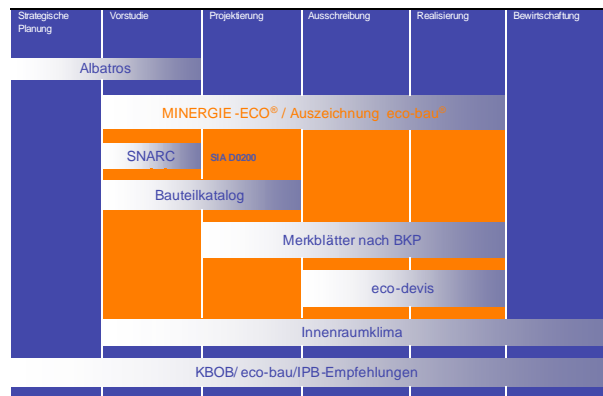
| Strategische Planung | Vorstudie | Projektierung | Ausschreibung | Realisierung | Bewirtschaftung |
|---|---|---|---|---|---|

Albatros

MINERGIE-ECO® / Auszeichnung eco-bau®

SNARC

SIA D0200

Bauteilkatalog

Merkblätter nach BKP

eco-devis

Innenraumklima

KBOB/ eco-bau/IPB-Empfehlungen